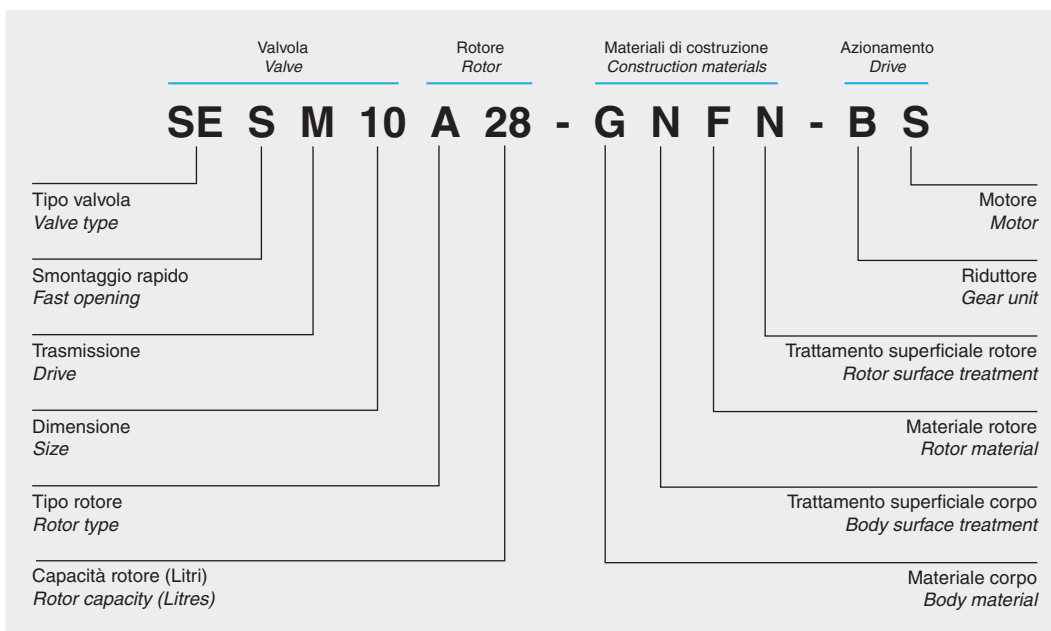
Valvola
Valve

Rotore
Rotor

Materiali di costruzione
Construction materials

Azionamento
Drive

SE S M 10 A 28 - G N F N - B S

Tipo valvola
Valve type

Smontaggio rapido
Fast opening

Trasmissione
Drive

Dimensione
Size

Tipo rotore
Rotor type

Capacità rotore (Litri)
Rotor capacity (Litres)

Motore
Motor

Riduttore
Gear unit

Trattamento superficiale rotore
Rotor surface treatment

Materiale rotore
Rotor material

Trattamento superficiale corpo
Body surface treatment

Materiale corpo
Body material